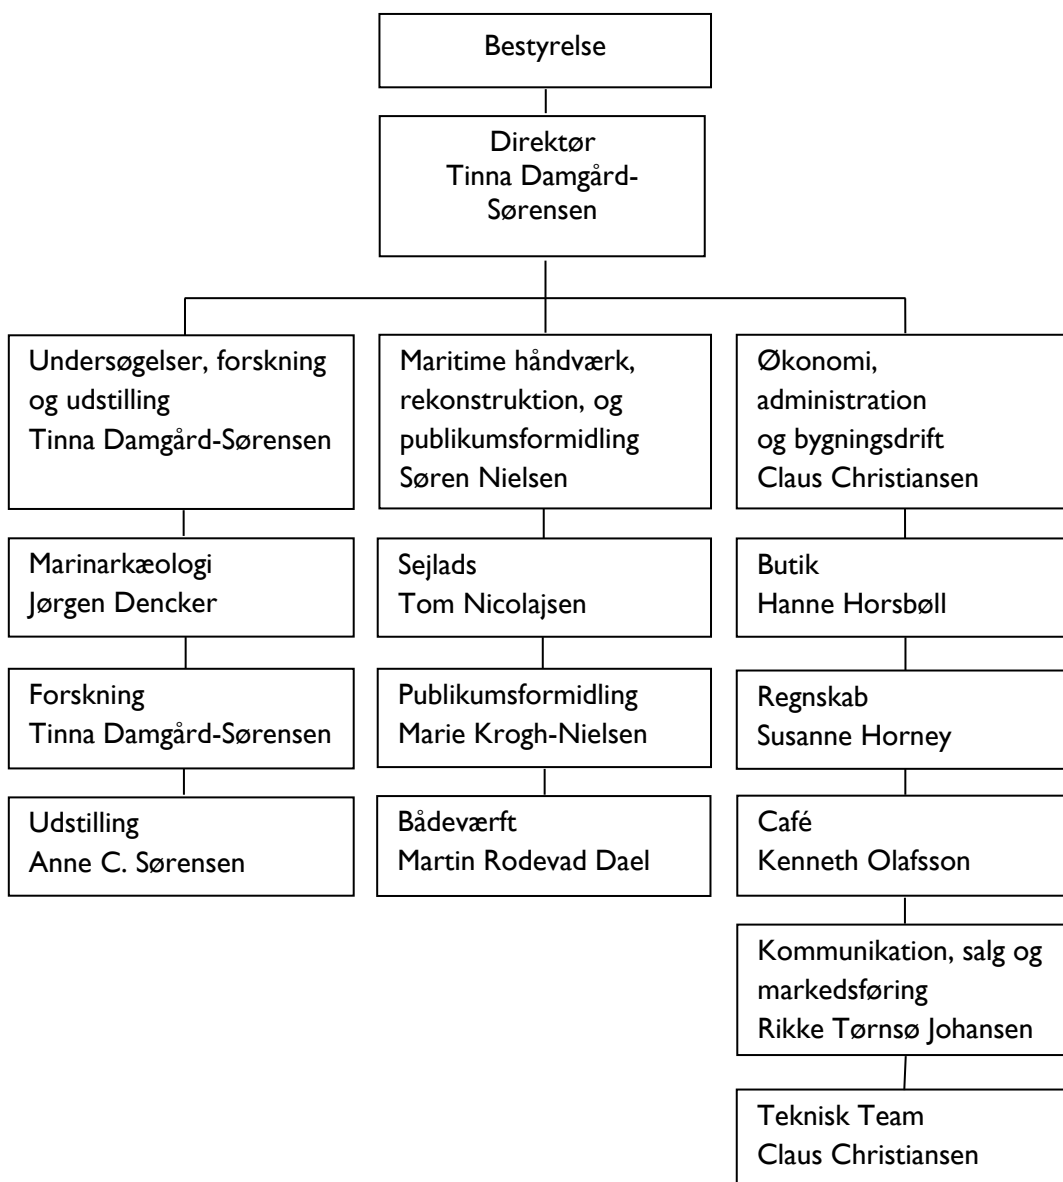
Bestyrelse

Direktør
Tinna Damgård-Sørensen

Undersøgelser, forskning og udstilling
Tinna Damgård-Sørensen

Marinarkæologi
Jørgen Dencker

Forskning
Tinna Damgård-Sørensen

Udstilling
Anne C. Sørensen

Maritime håndværk, rekonstruktion, og publikumsformidling
Søren Nielsen

Sejlads
Tom Nicolajsen

Publikumsformidling
Marie Krogh-Nielsen

Bådeværft
Martin Rodevad Dael

Økonomi, administration og bygningsdrift
Claus Christiansen

Butik
Hanne Horsbøll

Regnskab
Susanne Horney

Café
Kenneth Olafsson

Kommunikation, salg og markedsføring
Rikke Tørnsø Johansen

Teknisk Team
Claus Christiansen